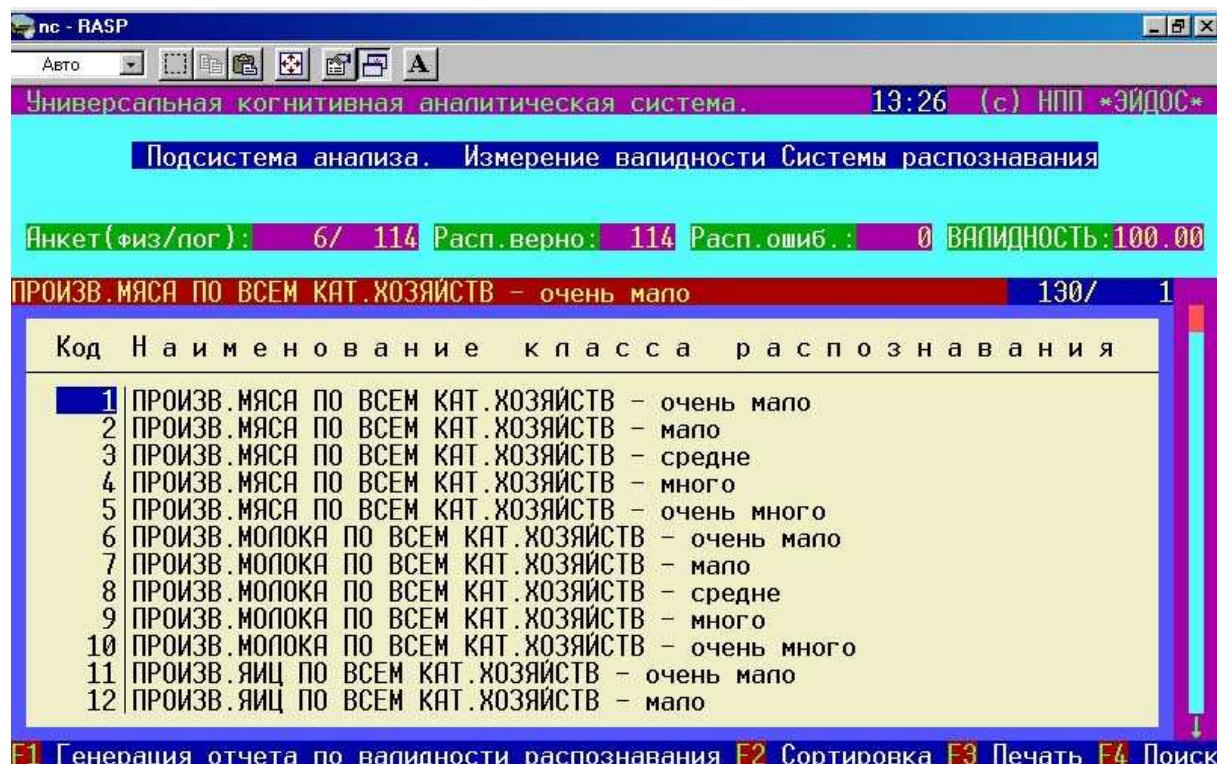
nc - RASP

Авто

A

Универсальная когнитивная аналитическая система. 13:26 (c) НПП *ЭЙДОС*

Подсистема анализа. Измерение валидности Системы распознавания

Анкет(физ/лог): 6/ 114 Расп.верно: 114 Расп.ошиб.: 0 ВАЛИДНОСТЬ:100.00

ПРОИЗВ.МЯСА ПО ВСЕМ КАТ.ХОЗЯЙСТВ - очень мало 130/ 1

| Код | Наименование класса распознавания |
|---|---|
| 1 | ПРОИЗВ.МЯСА ПО ВСЕМ КАТ.ХОЗЯЙСТВ - очень мало |
| 2 | ПРОИЗВ.МЯСА ПО ВСЕМ КАТ.ХОЗЯЙСТВ - мало |
| 3 | ПРОИЗВ.МЯСА ПО ВСЕМ КАТ.ХОЗЯЙСТВ - средне |
| 4 | ПРОИЗВ.МЯСА ПО ВСЕМ КАТ.ХОЗЯЙСТВ - много |
| 5 | ПРОИЗВ.МЯСА ПО ВСЕМ КАТ.ХОЗЯЙСТВ - очень много |
| 6 | ПРОИЗВ.МОЛОКА ПО ВСЕМ КАТ.ХОЗЯЙСТВ - очень мало |
| 7 | ПРОИЗВ.МОЛОКА ПО ВСЕМ КАТ.ХОЗЯЙСТВ - мало |
| 8 | ПРОИЗВ.МОЛОКА ПО ВСЕМ КАТ.ХОЗЯЙСТВ - средне |
| 9 | ПРОИЗВ.МОЛОКА ПО ВСЕМ КАТ.ХОЗЯЙСТВ - много |
| 10 | ПРОИЗВ.МОЛОКА ПО ВСЕМ КАТ.ХОЗЯЙСТВ - очень много |
| 11 | ПРОИЗВ.ЯИЦ ПО ВСЕМ КАТ.ХОЗЯЙСТВ - очень мало |
| 12 | ПРОИЗВ.ЯИЦ ПО ВСЕМ КАТ.ХОЗЯЙСТВ - мало |

F1 Генерация отчета по валидности распознавания F2 Сортировка F3 Печать F4 Поиск